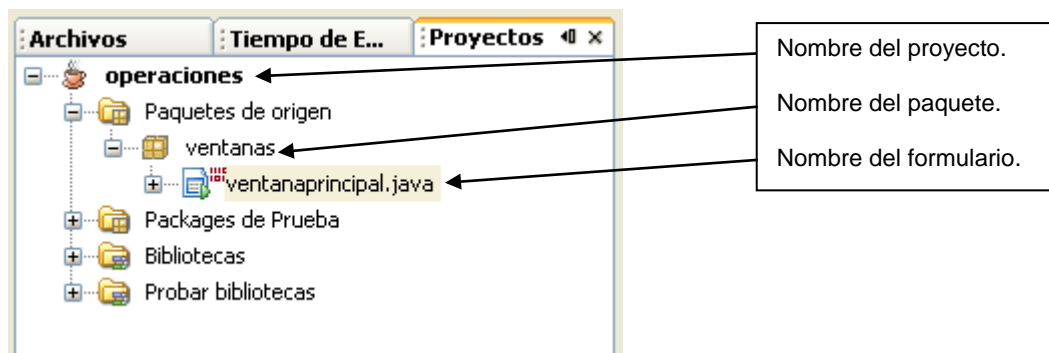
Archivos | Tiempo de E... | Proyectos ×

operaciones
Paquetes de origen
ventanas
ventanaprincipal.java
Packages de Prueba
Bibliotecas
Probar bibliotecas

Nombre del proyecto.
Nombre del paquete.
Nombre del formulario.